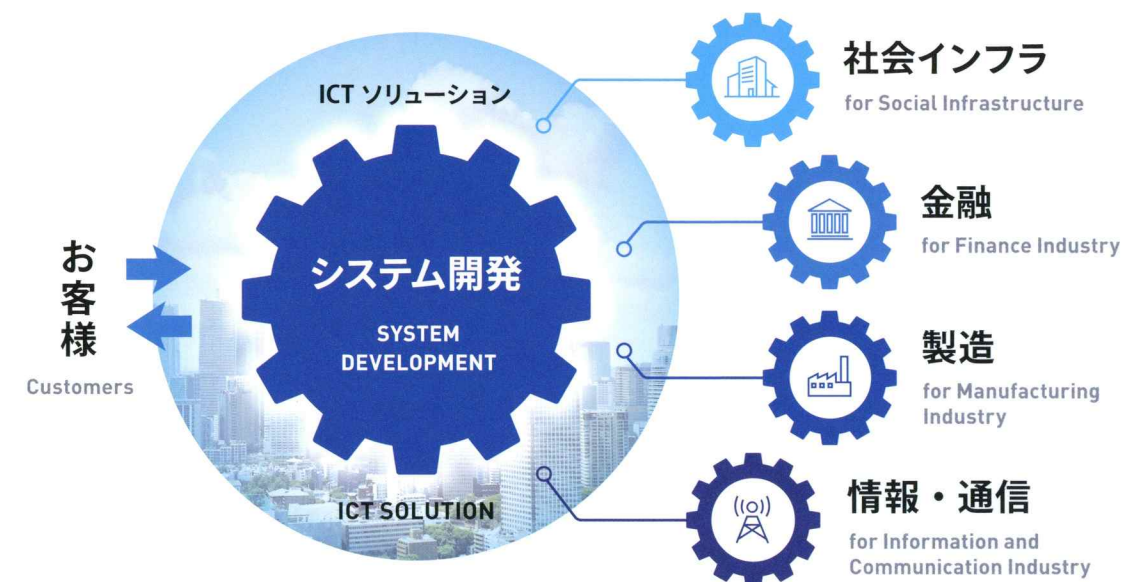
ICT ソリューション

お客様

Customers

システム開発

SYSTEM DEVELOPMENT

ICT SOLUTION

社会インフラ

for Social Infrastructure

金融

for Finance Industry

製造

for Manufacturing Industry

情報・通信

for Information and Communication Industry